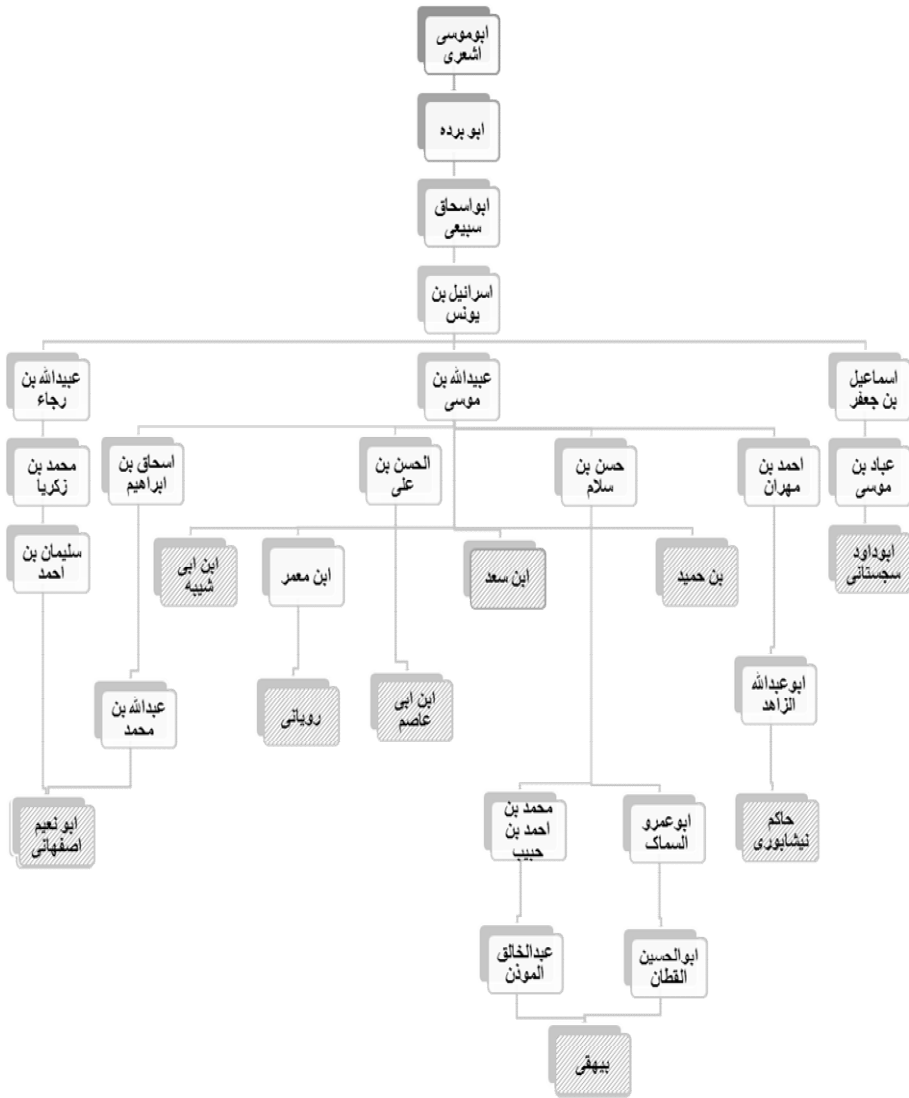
ابوموسی اشعری

ابو برده

ابواسحاق سبیعی

اسرائیل بن یونس

اسماعیل بن جعفر

عبیدالله بن موسی

عبیدالله بن رجاء

عباد بن موسی

ابوداود سجستانی

احمد بن مهران

حسن بن سلام

الحسن بن علی

اسحاق بن ابراهیم

محمد بن زکریا

سلیمان بن احمد

بن حمید

ابن سعد

ابن معمر

ابن ابی شیبه

ابوعبدالله الزاهد

حاکم نیشابوری

ابن ابی عاصم

رویانی

عبدالله بن محمد

ابو نعیم اصفهانی

ابوعمرو السماک

محمد بن احمد بن حبیب

ابوالحسین القطان

عبدالخالق الموذن

بیهقی